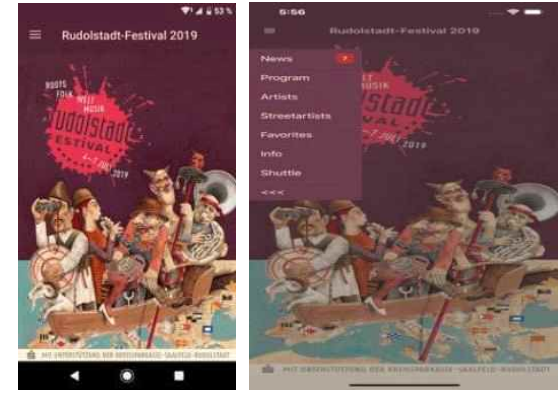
53 %

Rudolstadt-Festival 2019

ROOTS FOLK WELT MUSIK

Rudolstadt FESTIVAL

4.-7. JULI 2019

MIT UNTERSTÜTZUNG DES KREISSPARKASSE SAALFELD-RUDOLSTADT

5:56

Rudolstadt-Festival 2019

News

Program

Artists

Streetartists

Favorites

Info

Shuttle

<<<

MIT UNTERSTÜTZUNG DER KREISSPARKASSE SAALFELD-RUDOLSTADT